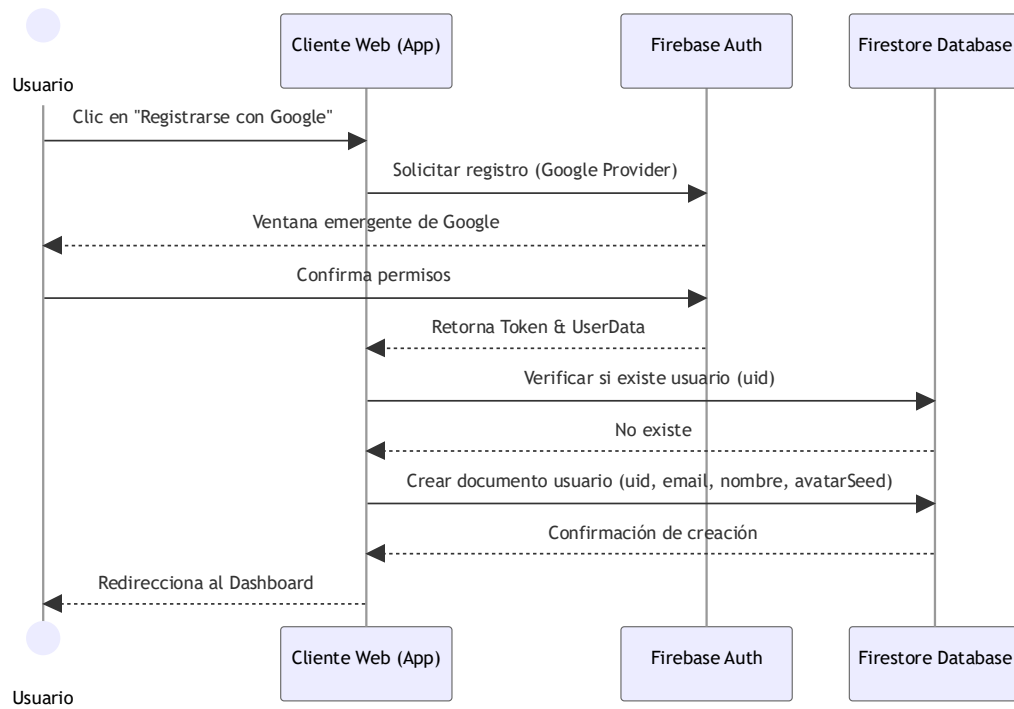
Cliente Web (App)

Firebase Auth

Firestore Database

Usuario

Clic en "Registrarse con Google"

Solicitar registro (Google Provider)

Ventana emergente de Google

Confirma permisos

Retorna Token & UserData

Verificar si existe usuario (uid)

No existe

Crear documento usuario (uid, email, nombre, avatarSeed)

Confirmación de creación

Redirecciona al Dashboard

Cliente Web (App)

Firebase Auth

Firestore Database

Usuario